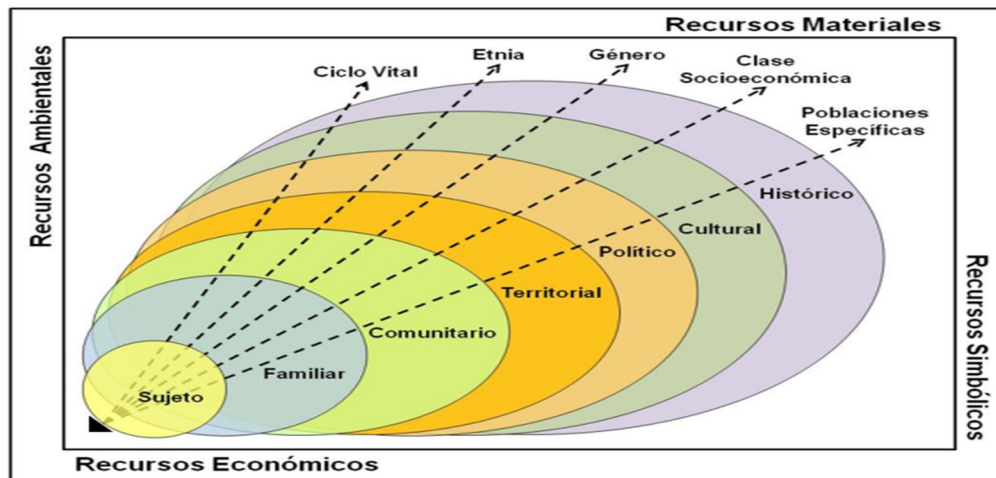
Recursos Materiales

Recursos Ambientales

Ciclo Vital

Etnia

Género

Clase Socioeconómica

Poblaciones Específicas

Histórico

Cultural

Político

Territorial

Comunitario

Familiar

Sujeto

Recursos Simbólicos

Recursos Económicos